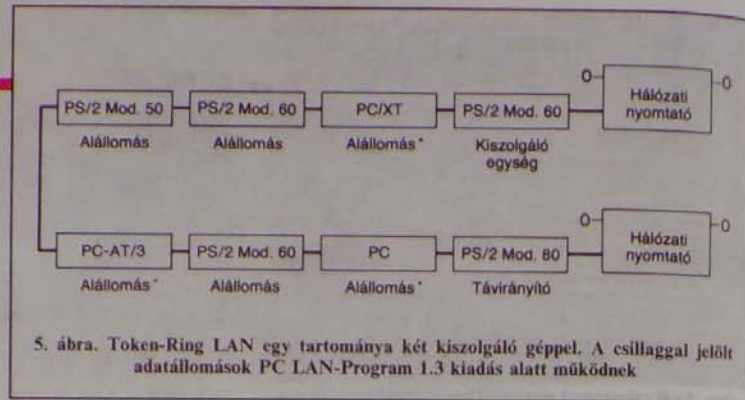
PS/2 Mod. 50
Alállomás

PS/2 Mod. 60
Alállomás

PC/XT
Alállomás*

PS/2 Mod. 60
Kiszolgáló egység

Hálózati nyomtató

0
0

PC-AT/3
Alállomás*

PS/2 Mod. 60
Alállomás

PC
Alállomás*

PS/2 Mod. 80
Távirányító

Hálózati nyomtató

0
0

5. ábra. Token-Ring LAN egy tartománya két kiszolgáló géppel. A csillaggal jelölt adatállomások PC LAN-Program 1.3 kiadás alatt működnek